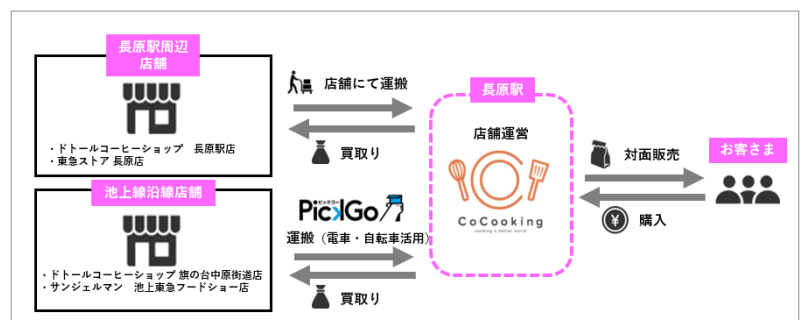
長原駅周辺
店舗

・ドトールコーヒーショップ　長原駅店
・東急ストア 長原店

池上線沿線店舗

・ドトールコーヒーショップ 旗の台中原街道店
・サンジェルマン　池上東急フードショー店

店舗にて運搬

買取り

PickGo

運搬（電車・自転車活用）

買取り

長原駅

店舗運営

CoCooking
cooking a better world

対面販売

購入

お客さま